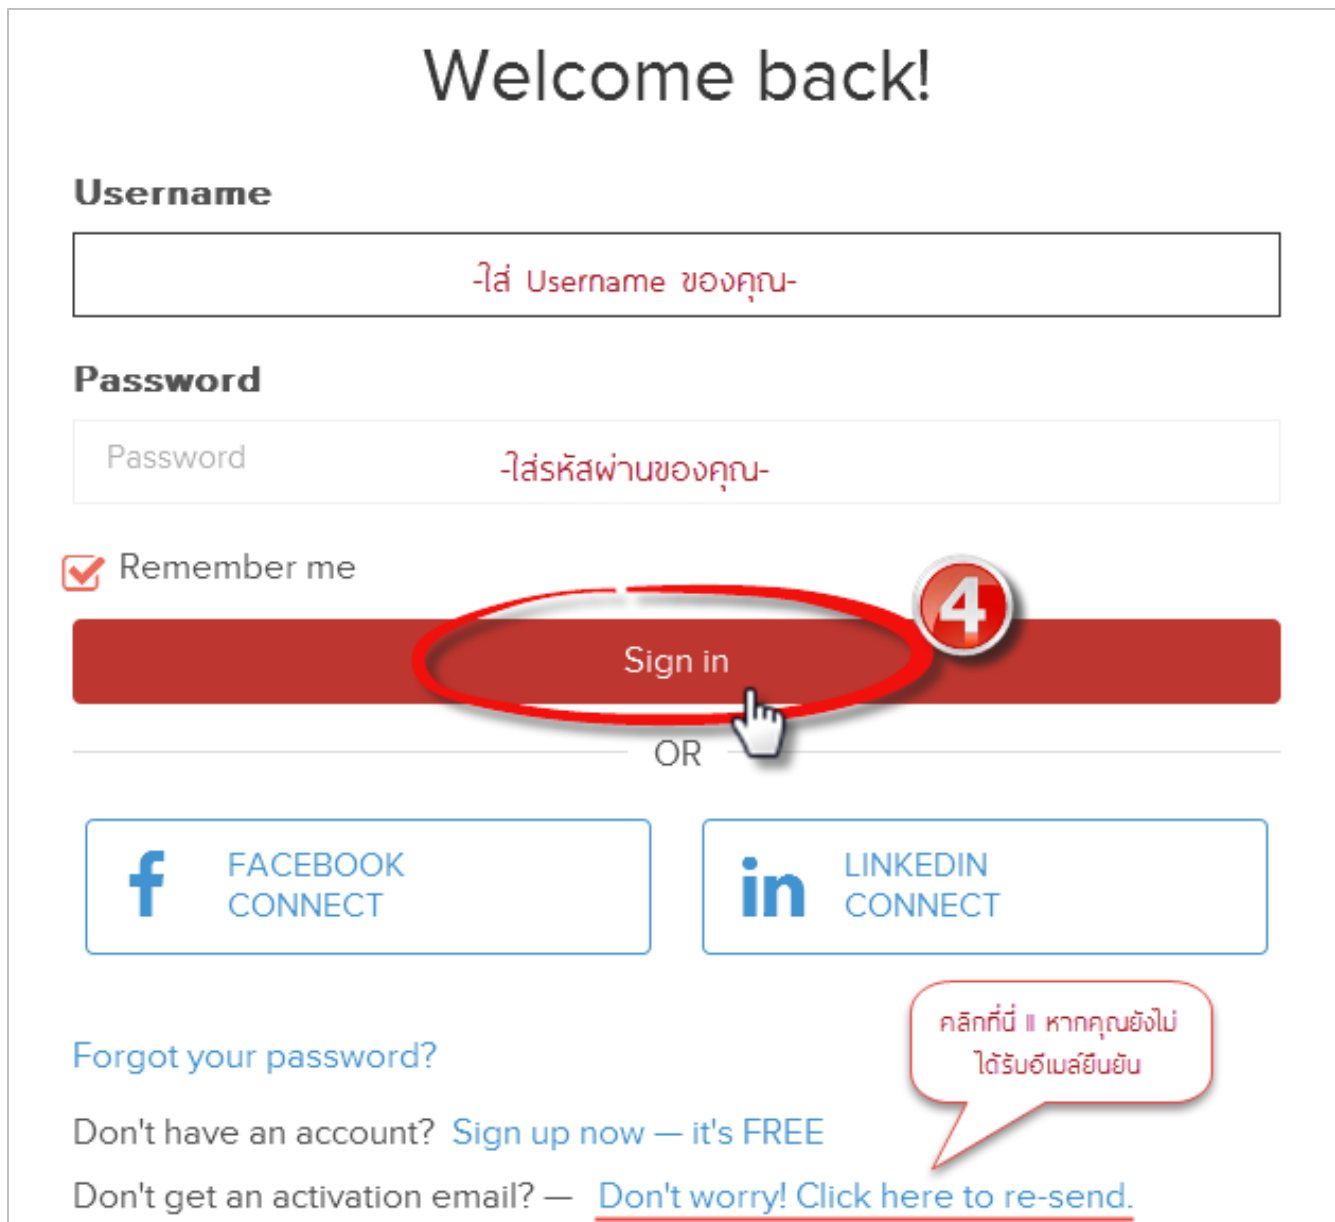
Welcome back!

Username

-ใส่ Username ของคุณ-

Password

Password

-ใส่รหัสผ่านของคุณ-

Remember me

4

Sign in

OR

FACEBOOK CONNECT

in LINKEDIN CONNECT

คลิกที่นี่ ll หากคุณยังไม่ได้รับอีเมล์ยืนยัน

Forgot your password?

Don't have an account? Sign up now — it's FREE

Don't get an activation email? — Don't worry! Click here to re-send.